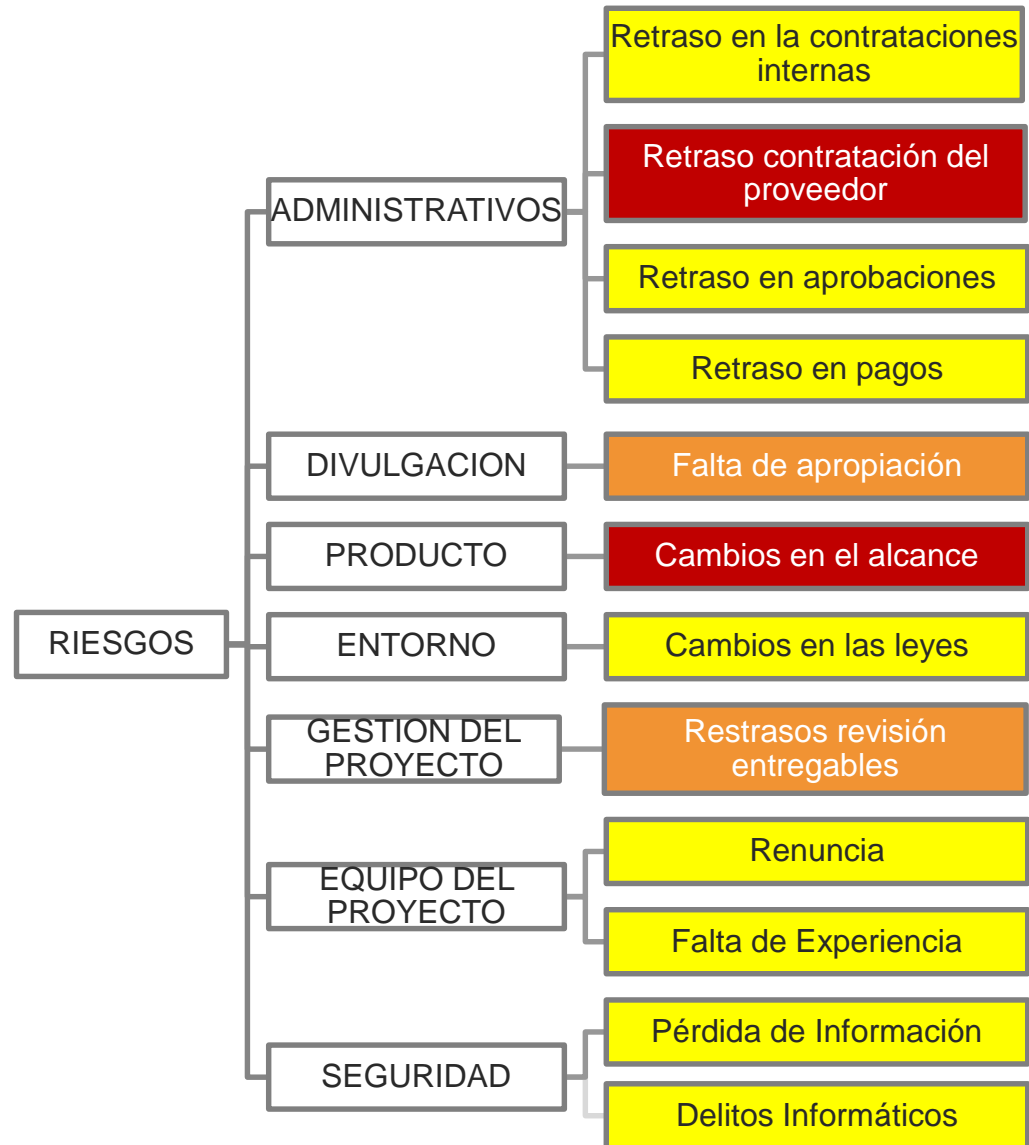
RIESGOS

ADMINISTRATIVOS

Retraso en la contrataciones internas

Retraso contratación del proveedor

Retraso en aprobaciones

Retraso en pagos

DIVULGACION

Falta de apropiación

PRODUCTO

Cambios en el alcance

ENTORNO

Cambios en las leyes

GESTION DEL PROYECTO

Restrasos revisión entregables

EQUIPO DEL PROYECTO

Renuncia

Falta de Experiencia

SEGURIDAD

Pérdida de Información

Delitos Informáticos